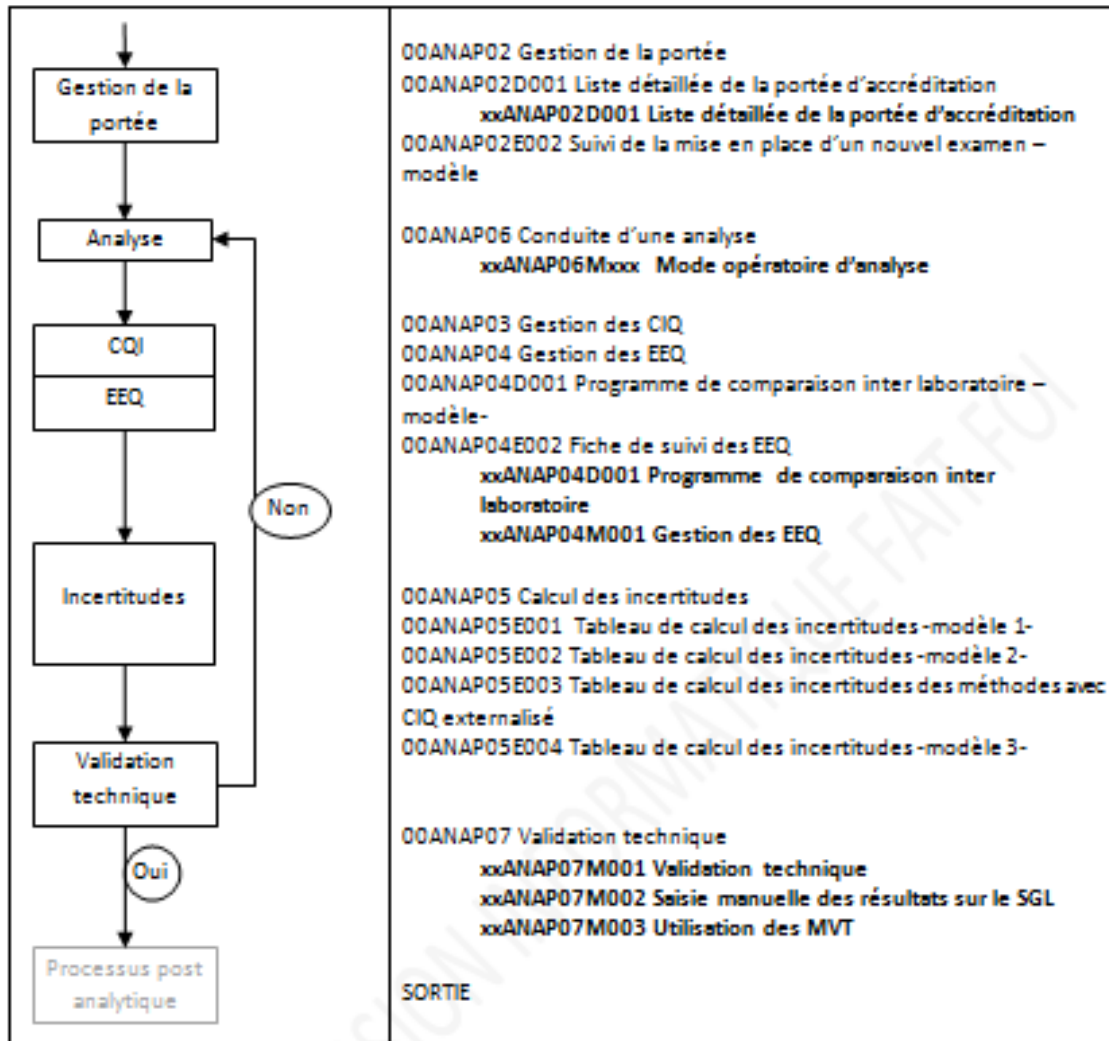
Gestion de la portée

Analyse

CQI

EEQ

Non

Incertitudes

Validation technique

Oui

Processus post analytique

00ANAP02 Gestion de la portée
00ANAP02D001 Liste détaillée de la portée d'accréditation
**xxANAP02D001 Liste détaillée de la portée d'accréditation**
00ANAP02E002 Suivi de la mise en place d'un nouvel examen – modèle

00ANAP06 Conduite d'une analyse
**xxANAP06Mxxx Mode opératoire d'analyse**

00ANAP03 Gestion des CIQ
00ANAP04 Gestion des EEQ
00ANAP04D001 Programme de comparaison inter laboratoire – modèle-
00ANAP04E002 Fiche de suivi des EEQ
**xxANAP04D001 Programme de comparaison inter laboratoire**
**xxANAP04M001 Gestion des EEQ**

00ANAP05 Calcul des incertitudes
00ANAP05E001 Tableau de calcul des incertitudes -modèle 1-
00ANAP05E002 Tableau de calcul des incertitudes -modèle 2-
00ANAP05E003 Tableau de calcul des incertitudes des méthodes avec CIQ externalisé
00ANAP05E004 Tableau de calcul des incertitudes -modèle 3-

00ANAP07 Validation technique
**xxANAP07M001 Validation technique**
**xxANAP07M002 Saisie manuelle des résultats sur le SGL**
**xxANAP07M003 Utilisation des MVT**

SORTIE

VERSION INFORMATIQUE FAIT FOI